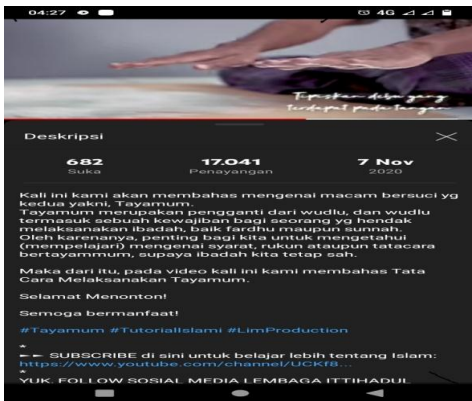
04:27 4G

Tepuk..an debu yang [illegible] pada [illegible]

Deskripsi

682
Suka

17.041
Penayangan

7 Nov
2020

Kali ini kami akan membahas mengenai macam bersuci yg kedua yakni, Tayamum.
Tayamum merupakan pengganti dari wudlu, dan wudlu termasuk sebuah kewajiban bagi seorang yg hendak melaksanakan ibadah, baik fardhu maupun sunnah.
Oleh karenanya, penting bagi kita untuk mengetahui (mempelajari) mengenai syarat, rukun ataupun tatacara bertayammum, supaya ibadah kita tetap sah.

Maka dari itu, pada video kali ini kami membahas Tata Cara Melaksanakan Tayamum.

Selamat Menonton!

Semoga bermanfaat!

#Tayamum #TutorialIslami #LimProduction

*
►► SUBSCRIBE di sini untuk belajar lebih tentang Islam: https://www.youtube.com/channel/UCKf8...
*
YUK. FOLLOW SOSIAL MEDIA LEMBAGA ITTIHADUL